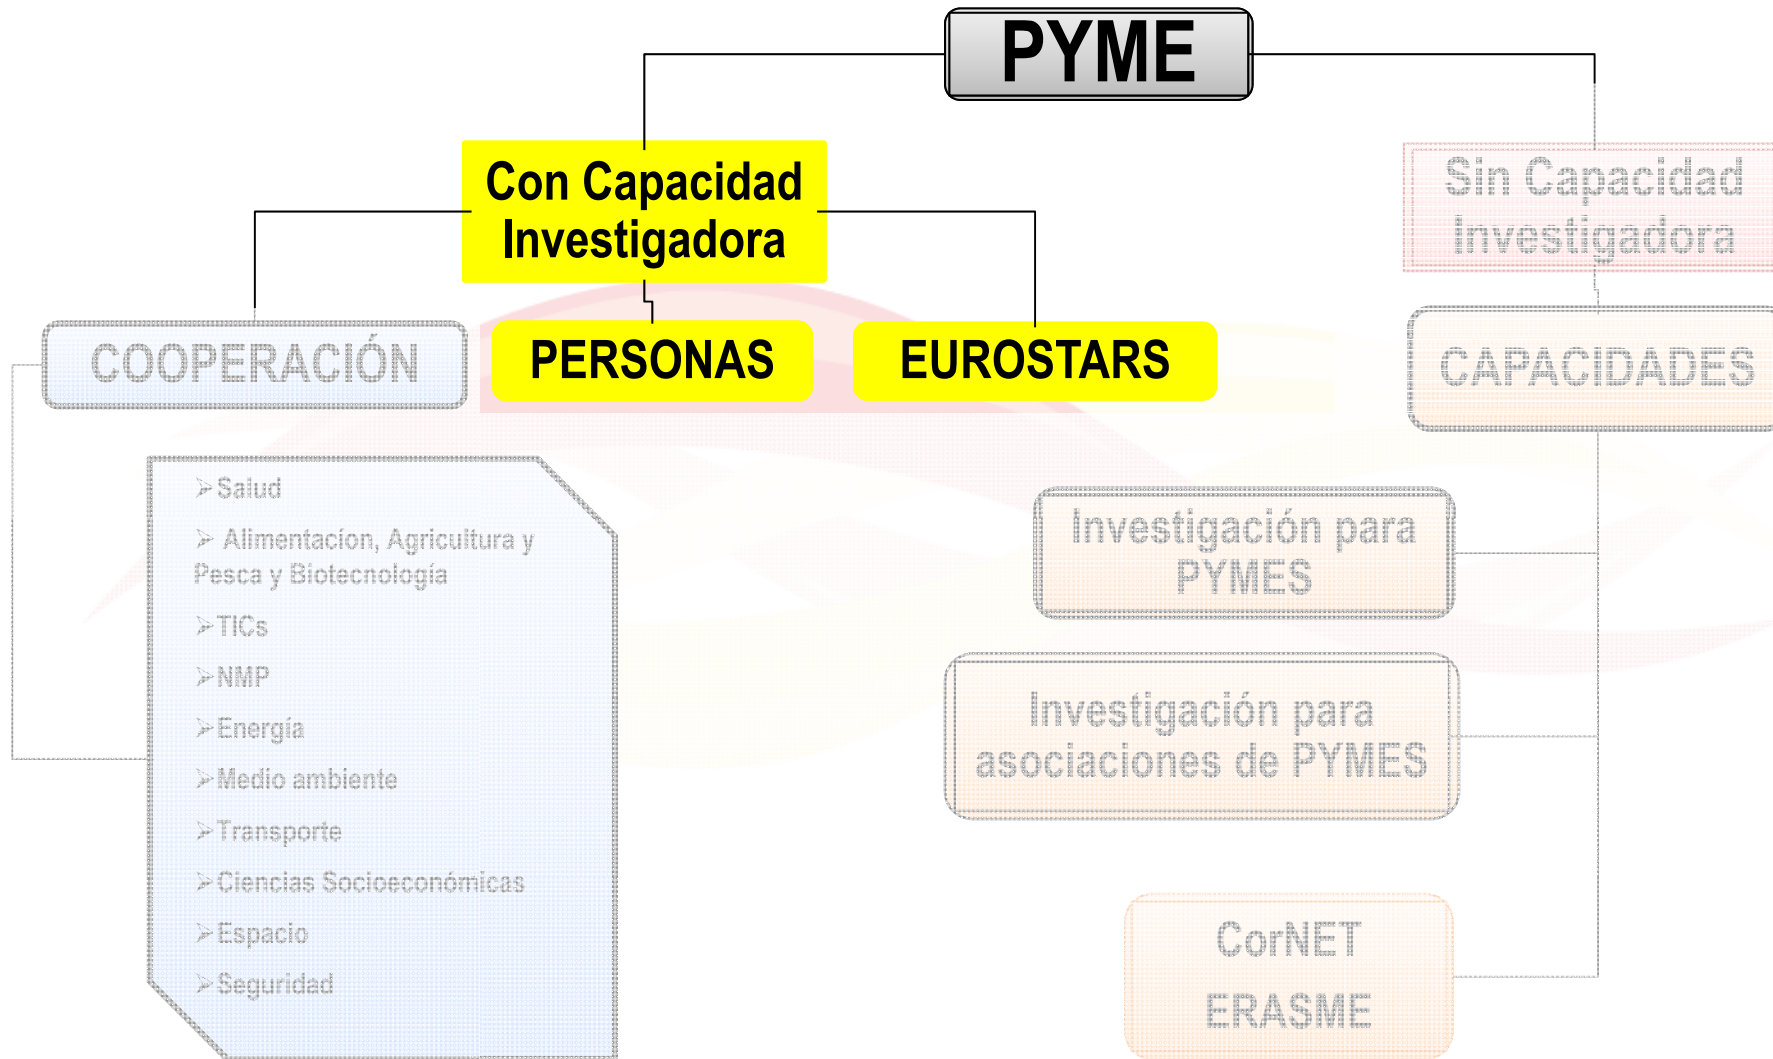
PYME

Con Capacidad Investigadora

Sin Capacidad Investigadora

COOPERACIÓN

PERSONAS

EUROSTARS

CAPACIDADES

➤Salud
➤ Alimentacion, Agricultura y Pesca y Biotecnología
➤TICs
➤NMP
➤Energía
➤Medio ambiente
➤Transporte
➤Ciencias Socioeconómicas
➤Espacio
➤Seguridad

Investigación para PYMES

Investigación para asociaciones de PYMES

CorNET
ERASME